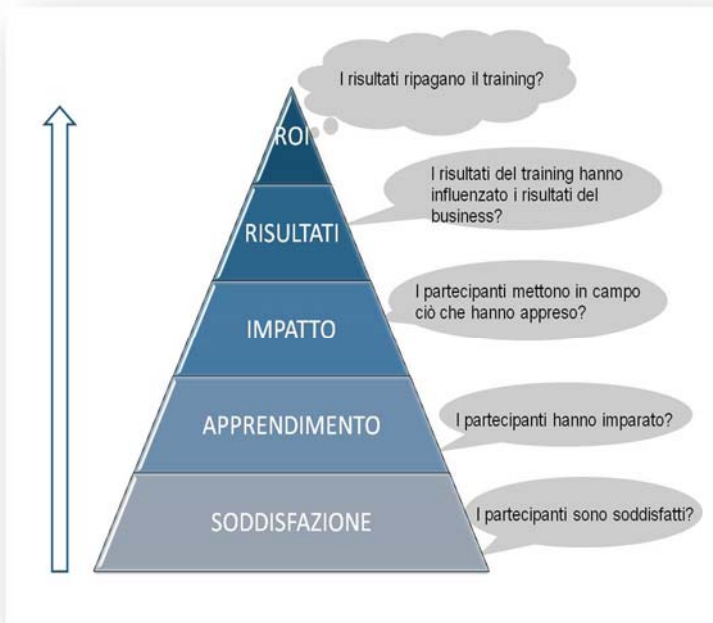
ROI

I risultati ripagano il training?

RISULTATI

I risultati del training hanno influenzato i risultati del business?

IMPATTO

I partecipanti mettono in campo ciò che hanno appreso?

APPRENDIMENTO

I partecipanti hanno imparato?

SODDISFAZIONE

I partecipanti sono soddisfatti?